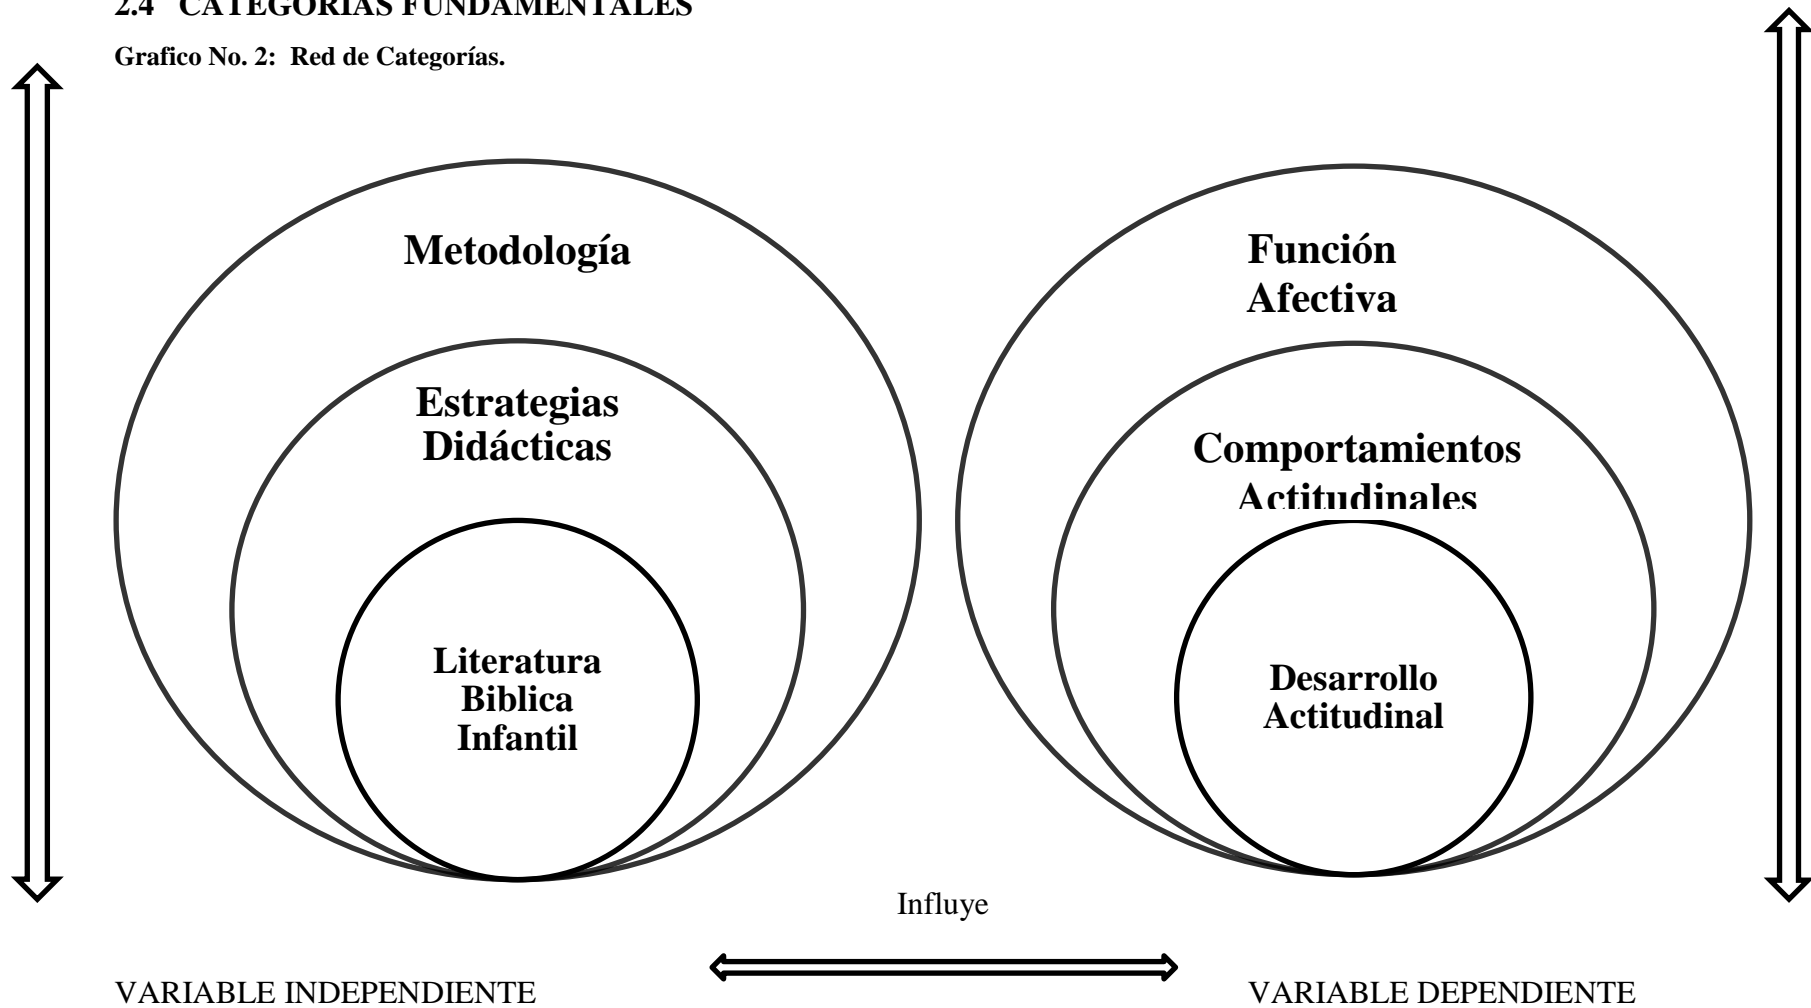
2.4 CATEGORIAS FUNDAMENTALES

Grafico No. 2: Red de Categorías.

Metodología

Estrategias Didácticas

Literatura Biblica Infantil

Función Afectiva

Comportamientos Actitudinales

Desarrollo Actitudinal

Influye

VARIABLE INDEPENDIENTE

VARIABLE DEPENDIENTE